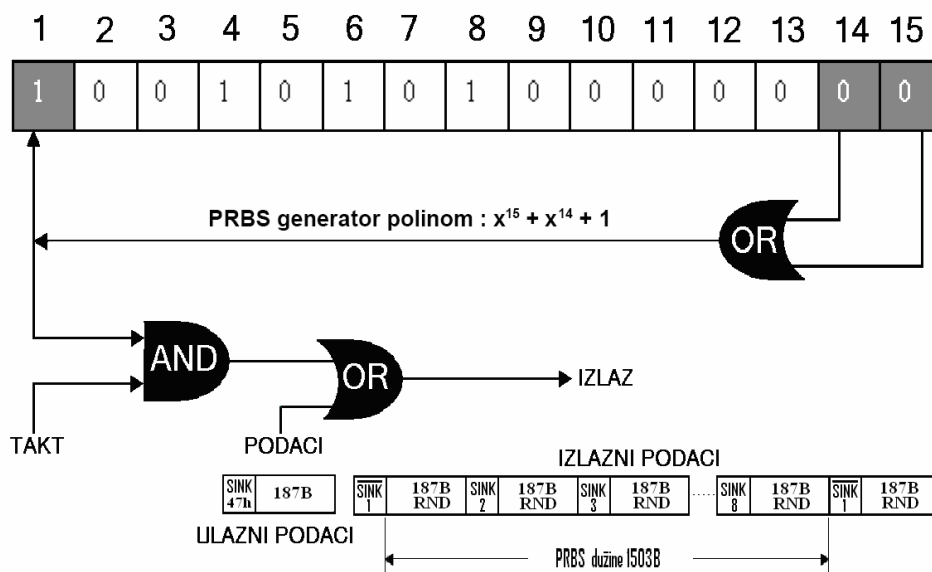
1 2 3 4 5 6 7 8 9 10 11 12 13 14 15

| 1 | 0 | 0 | 1 | 0 | 1 | 0 | 1 | 0 | 0 | 0 | 0 | 0 | 0 | 0 |
|---|---|---|---|---|---|---|---|---|---|---|---|---|---|---|

PRBS generator polinom : $x^{15} + x^{14} + 1$

OR

AND

OR

IZLAZ

TAKT

PODACI

IZLAZNI PODACI

SINK 47h 187B

ULAZNI PODACI

$\overline{SINK}$ 1 187B RND SINK 2 187B RND SINK 3 187B RND ...... SINK 8 187B RND $\overline{SINK}$ 1 187B RND

PRBS dužine 1503B